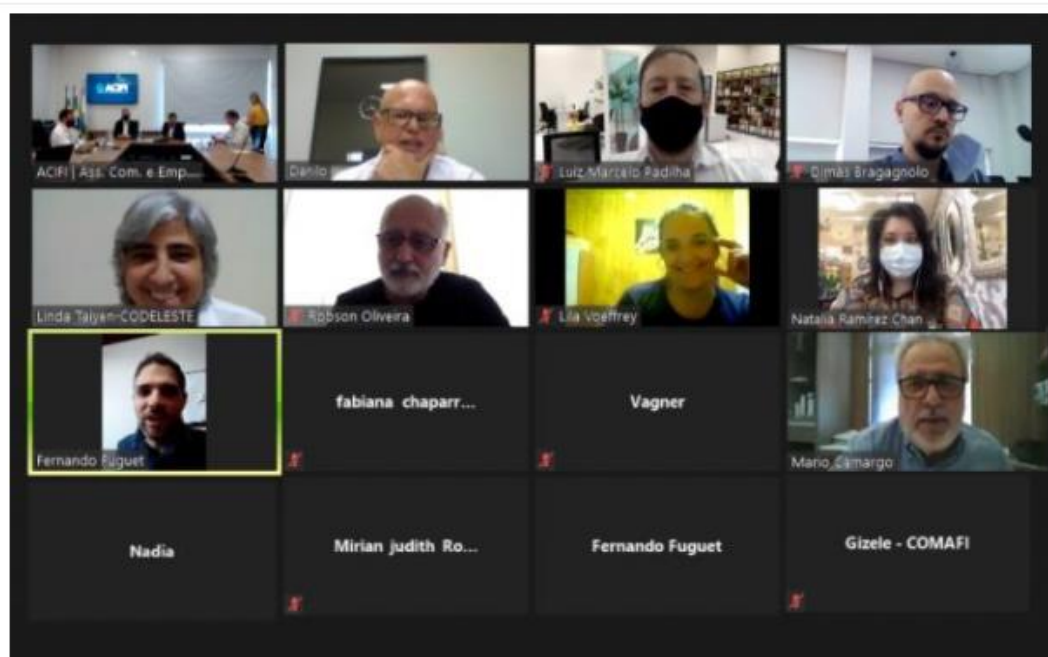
ACIFI

ACIFI | Ass. Com. e Emp...

Danilo

Luiz Marcelo Padilha

Dimas Bragagnolo

Linda Taiyen-CODELESTE

Robson Oliveira

Lila Voeffrey

Natalia Ramirez Chan

Fernando Fuguet

fabiana chaparr...

Vagner

Mario Camargo

Nadia

Mirian judith Ro...

Fernando Fuguet

Gizele - COMAFI